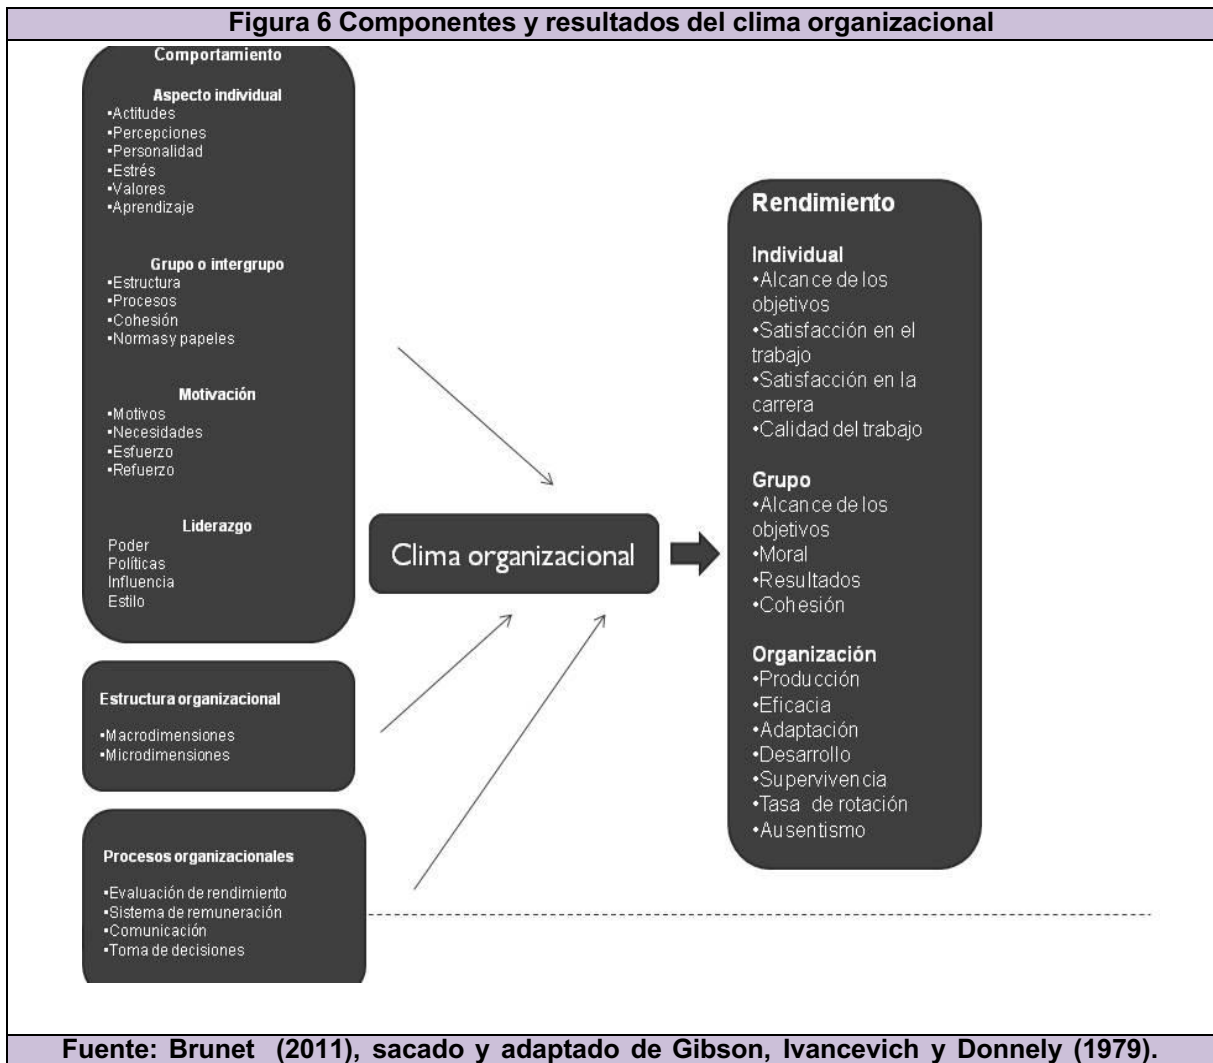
Figura 6 Componentes y resultados del clima organizacional

Comportamiento

Aspecto individual
•Actitudes
•Percepciones
•Personalidad
•Estrés
•Valores
•Aprendizaje

Grupo o intergrupo
•Estructura
•Procesos
•Cohesión
•Normasy papeles

Motivación
•Motivos
•Necesidades
•Esfuerzo
•Refuerzo

Liderazgo
Poder
Políticas
Influencia
Estilo

Estructura organizacional
•Macrodimensiones
•Microdimensiones

Procesos organizacionales
•Evaluación de rendimiento
•Sistema de remuneración
•Comunicación
•Toma de decisiones

Clima organizacional

Rendimiento

Individual
•Alcance de los objetivos
•Satisfacción en el trabajo
•Satisfacción en la carrera
•Calidad del trabajo

Grupo
•Alcance de los objetivos
•Moral
•Resultados
•Cohesión

Organización
•Producción
•Eficacia
•Adaptación
•Desarrollo
•Supervivencia
•Tasa de rotación
•Ausentismo

Fuente: Brunet (2011), sacado y adaptado de Gibson, Ivancevich y Donnely (1979).